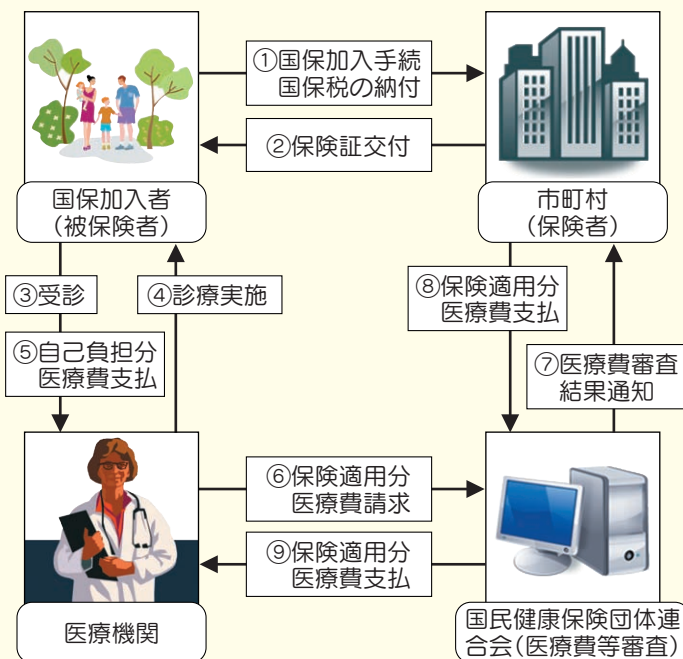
国保加入者
（被保険者）

①国保加入手続
国保税の納付

②保険証交付

市町村
（保険者）

③受診

⑤自己負担分
医療費支払

④診療実施

⑧保険適用分
医療費支払

⑦医療費審査
結果通知

医療機関

⑥保険適用分
医療費請求

⑨保険適用分
医療費支払

国民健康保険団体連合会（医療費等審査）